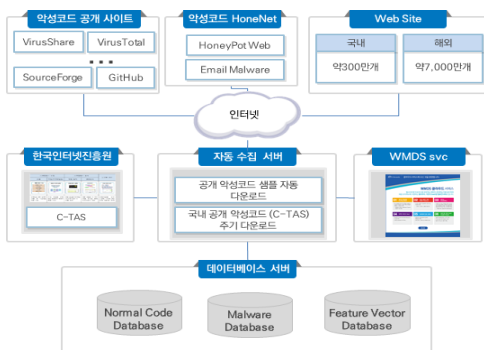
악성코드 공개 사이트

VirusShare

VirusTotal

• • •

SourceForge

GitHub

악성코드 HoneNet

HoneyPot Web

Email Malware

Web Site

| 국내 | 해외 |
|---|---|
| 약300만개 | 약7,000만개 |

인터넷

한국인터넷진흥원

C-TAS

자동 수집 서버

공개 악성코드 샘플 자동 다운로드

국내 공개 악성코드 (C-TAS) 주기 다운로드

WMDS svc

데이터베이스 서버

Normal Code Database

Malware Database

Feature Vector Database